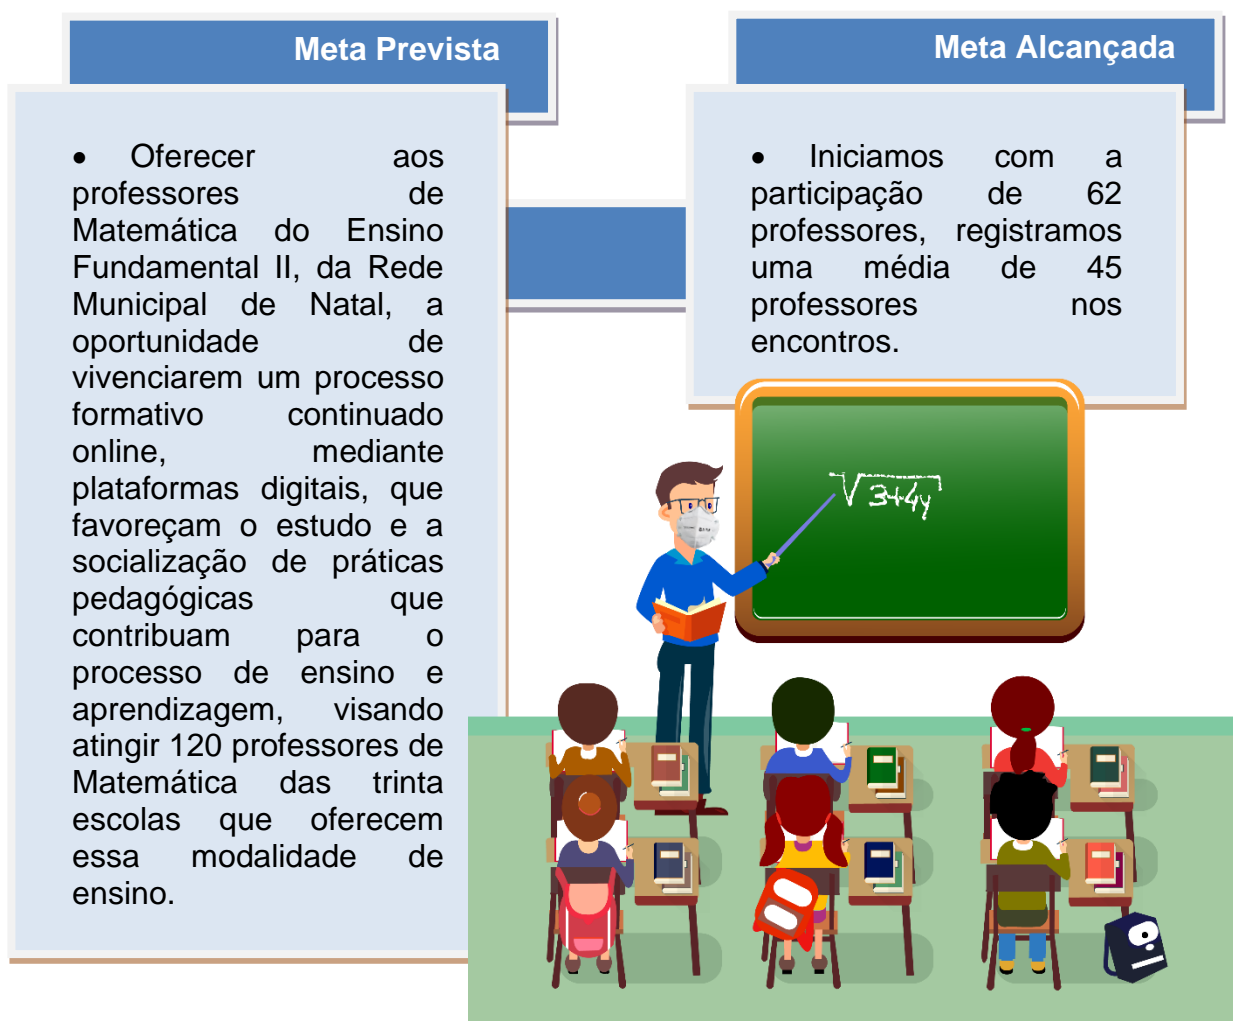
Meta Prevista

• Oferecer aos professores de Matemática do Ensino Fundamental II, da Rede Municipal de Natal, a oportunidade de vivenciarem um processo formativo continuado online, mediante plataformas digitais, que favoreçam o estudo e a socialização de práticas pedagógicas que contribuam para o processo de ensino e aprendizagem, visando atingir 120 professores de Matemática das trinta escolas que oferecem essa modalidade de ensino.

Meta Alcançada

• Iniciamos com a participação de 62 professores, registramos uma média de 45 professores nos encontros.

$\sqrt{3+4y}$